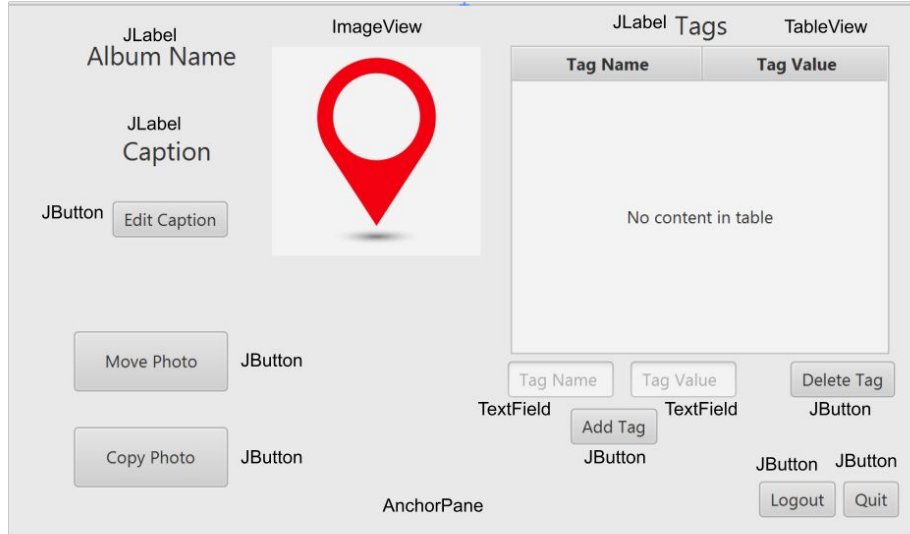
JLabel
Album Name

ImageView

JLabel Tags

TableView

| Tag Name | Tag Value |
|---|---|

No content in table

JLabel
Caption

JButton Edit Caption

Move Photo JButton

Tag Name Tag Value Delete Tag

TextField TextField JButton

Add Tag

JButton

Copy Photo JButton

JButton JButton

AnchorPane

Logout Quit